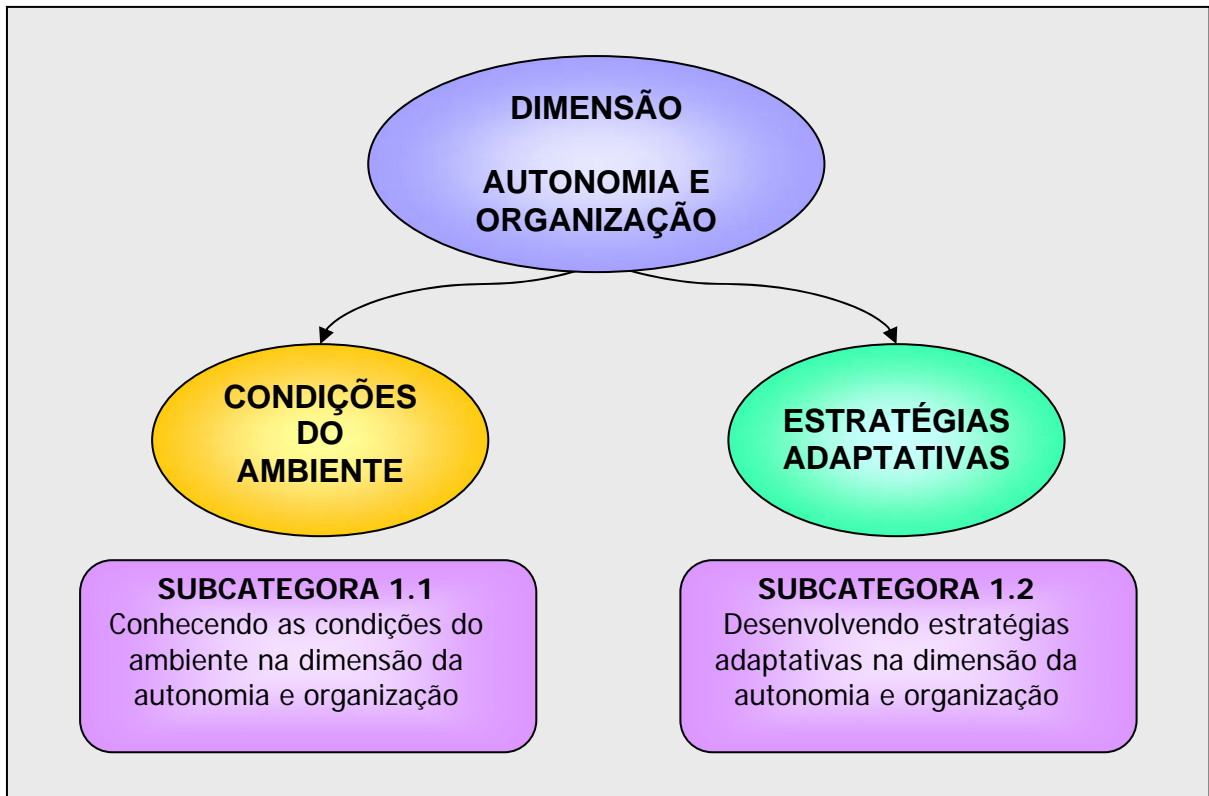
DIMENSÃO

AUTONOMIA E ORGANIZAÇÃO

CONDIÇÕES DO AMBIENTE

ESTRATÉGIAS ADAPTATIVAS

SUBCATEGORA 1.1
Conhecendo as condições do ambiente na dimensão da autonomia e organização

SUBCATEGORA 1.2
Desenvolvendo estratégias adaptativas na dimensão da autonomia e organização